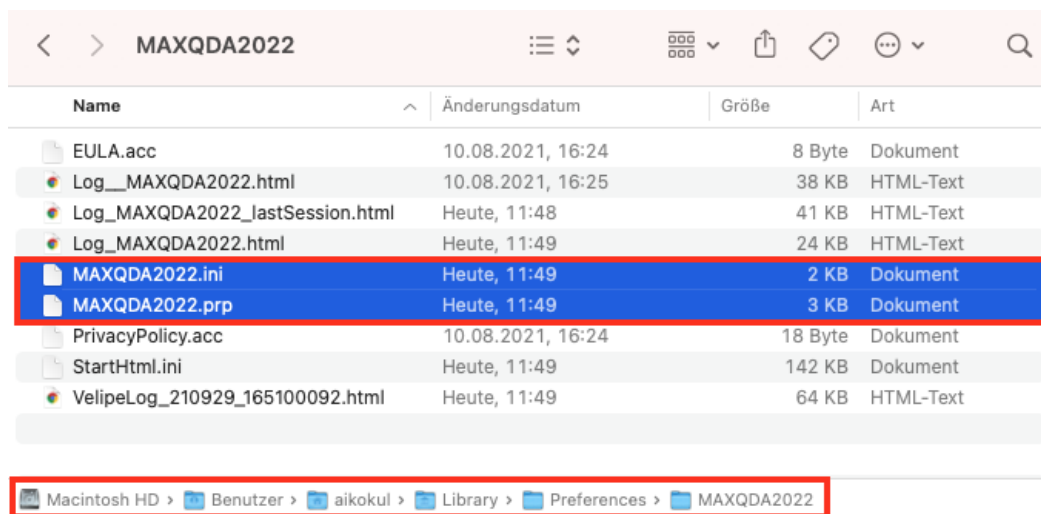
MAXQDA2022

| Name | Änderungsdatum | Größe | Art |
|---|---|---|---|
| EULA.acc | 10.08.2021, 16:24 | 8 Byte | Dokument |
| Log__MAXQDA2022.html | 10.08.2021, 16:25 | 38 KB | HTML-Text |
| Log_MAXQDA2022_lastSession.html | Heute, 11:48 | 41 KB | HTML-Text |
| Log_MAXQDA2022.html | Heute, 11:49 | 24 KB | HTML-Text |
| MAXQDA2022.ini | Heute, 11:49 | 2 KB | Dokument |
| MAXQDA2022.prp | Heute, 11:49 | 3 KB | Dokument |
| PrivacyPolicy.acc | 10.08.2021, 16:24 | 18 Byte | Dokument |
| StartHtml.ini | Heute, 11:49 | 142 KB | Dokument |
| VelipeLog_210929_165100092.html | Heute, 11:49 | 64 KB | HTML-Text |

Macintosh HD › Benutzer › aikokul › Library › Preferences › MAXQDA2022